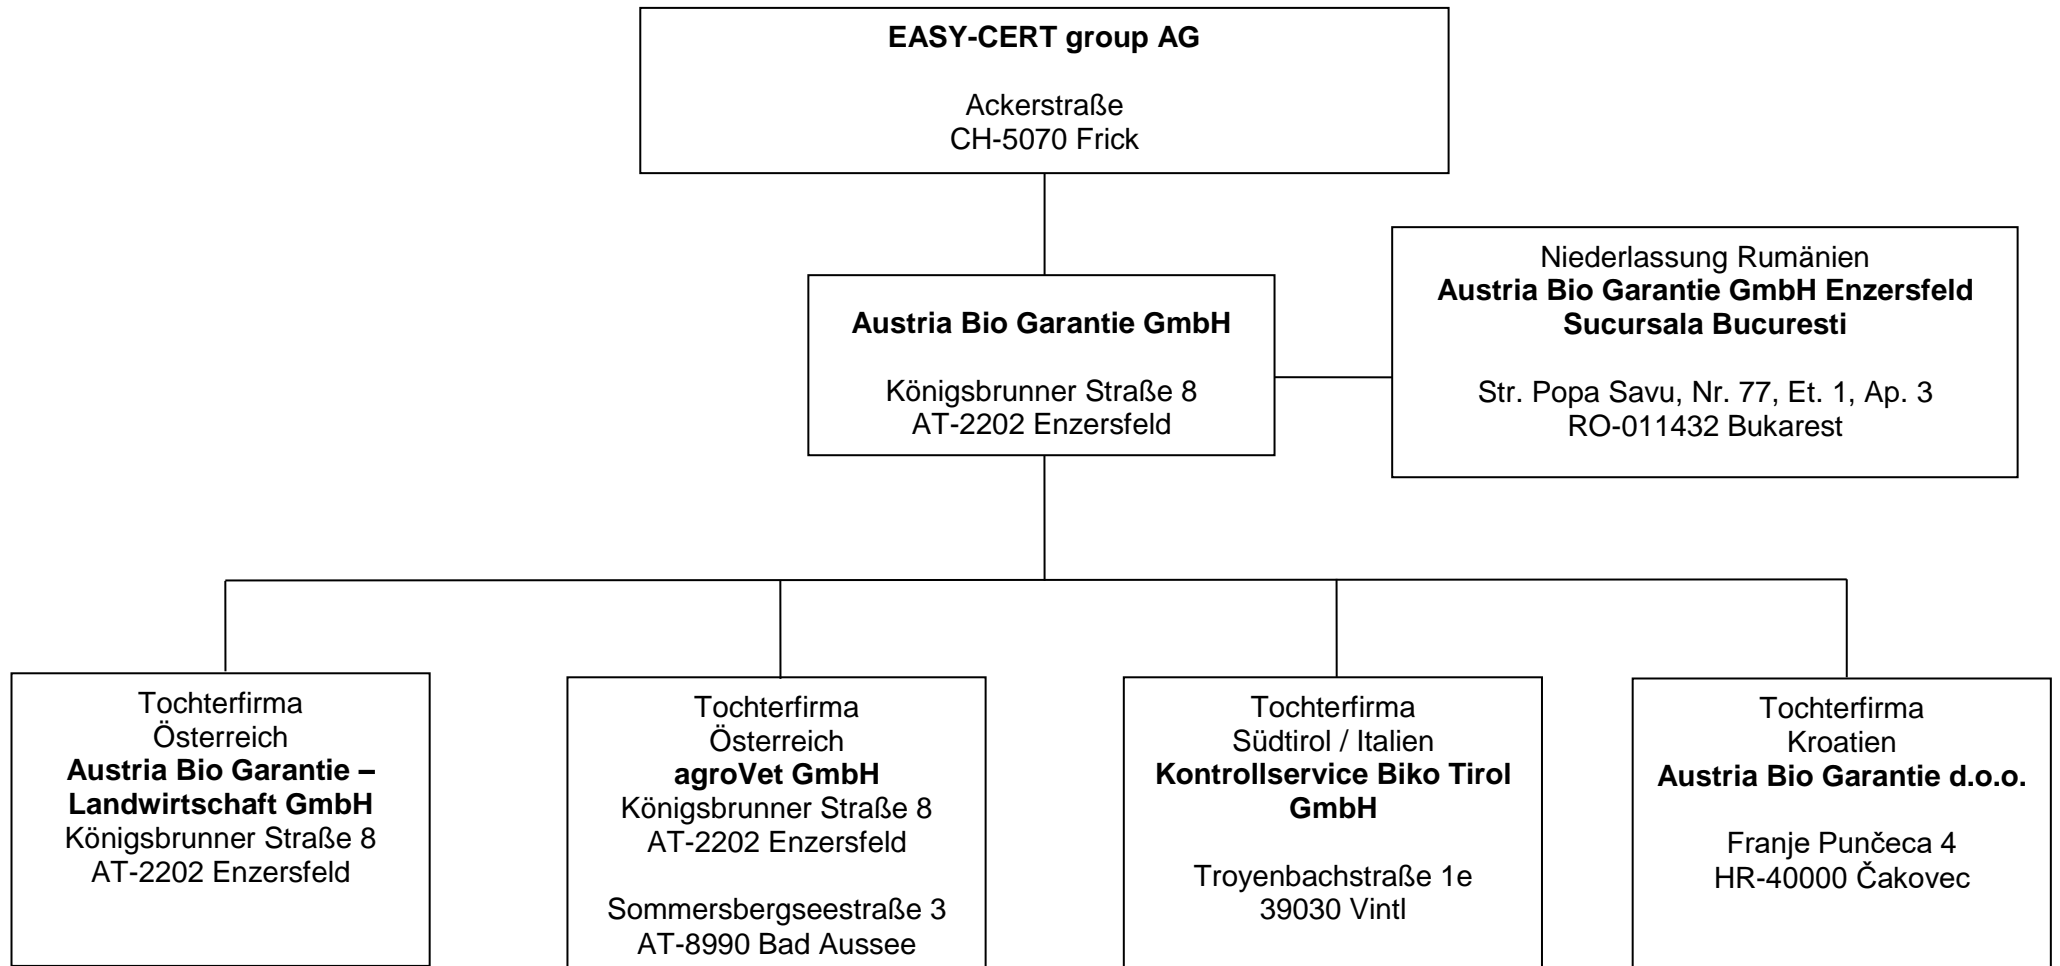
EASY-CERT group AG

Ackerstraße
CH-5070 Frick

Austria Bio Garantie GmbH

Königsbrunner Straße 8
AT-2202 Enzersfeld

Niederlassung Rumänien
Austria Bio Garantie GmbH Enzersfeld Sucursala Bucuresti

Str. Popa Savu, Nr. 77, Et. 1, Ap. 3
RO-011432 Bukarest

Tochterfirma
Österreich
Austria Bio Garantie – Landwirtschaft GmbH
Königsbrunner Straße 8
AT-2202 Enzersfeld

Tochterfirma
Österreich
agroVet GmbH
Königsbrunner Straße 8
AT-2202 Enzersfeld

Sommersbergseestraße 3
AT-8990 Bad Aussee

Tochterfirma
Südtirol / Italien
Kontrollservice Biko Tirol GmbH

Troyenbachstraße 1e
39030 Vintl

Tochterfirma
Kroatien
Austria Bio Garantie d.o.o.

Franje Punčeca 4
HR-40000 Čakovec